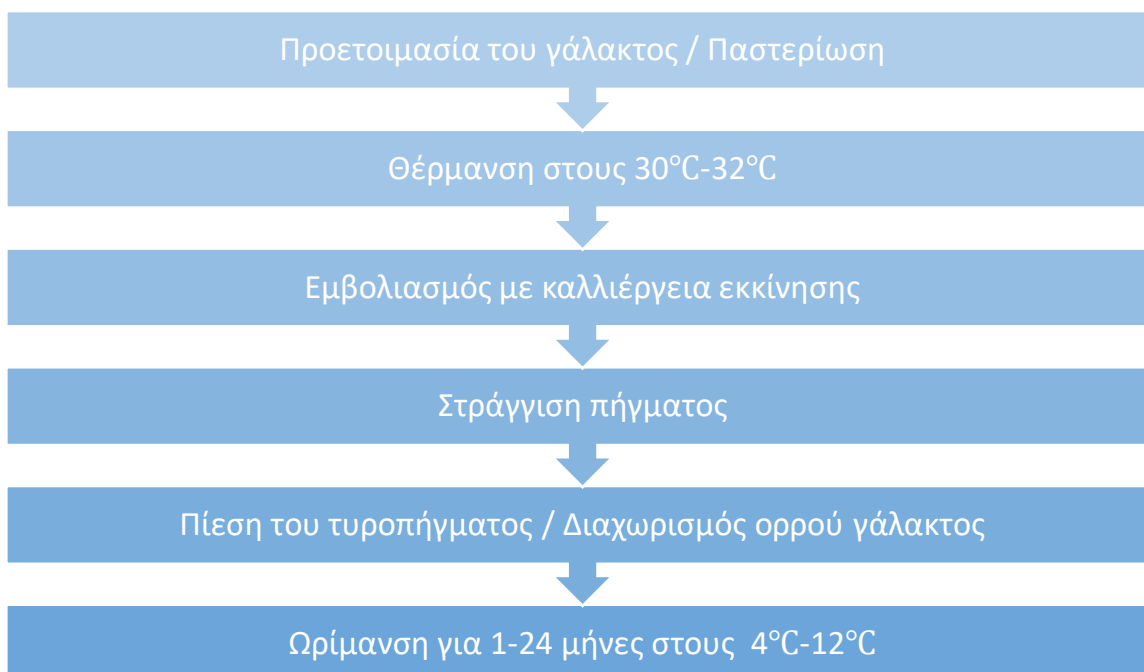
Προετοιμασία του γάλακτος / Παστερίωση

Θέρμανση στους 30°C-32°C

Εμβολιασμός με καλλιέργεια εκκίνησης

Στράγγιση πήγματος

Πίεση του τυροπήγματος / Διαχωρισμός ορρού γάλακτος

Ωρίμανση για 1-24 μήνες στους 4°C-12°C